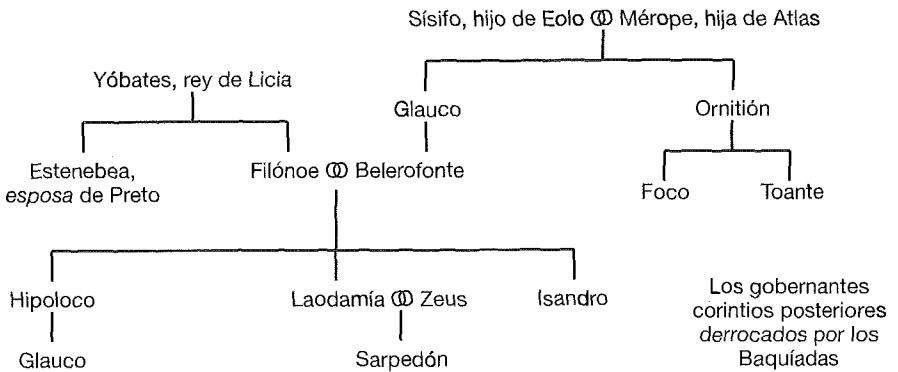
Sísifo, hijo de Eolo ⚭ Mérope, hija de Atlas

Yóbates, rey de Licia

Glauco

Ornitión

Estenebea, esposa de Preto

Filónoe ⚭ Belerofonte

Foco

Toante

Hipoloco

Laodamía ⚭ Zeus

Isandro

Los gobernantes corintios posteriores derrocados por los Baquíadas

Glauco

Sarpedón